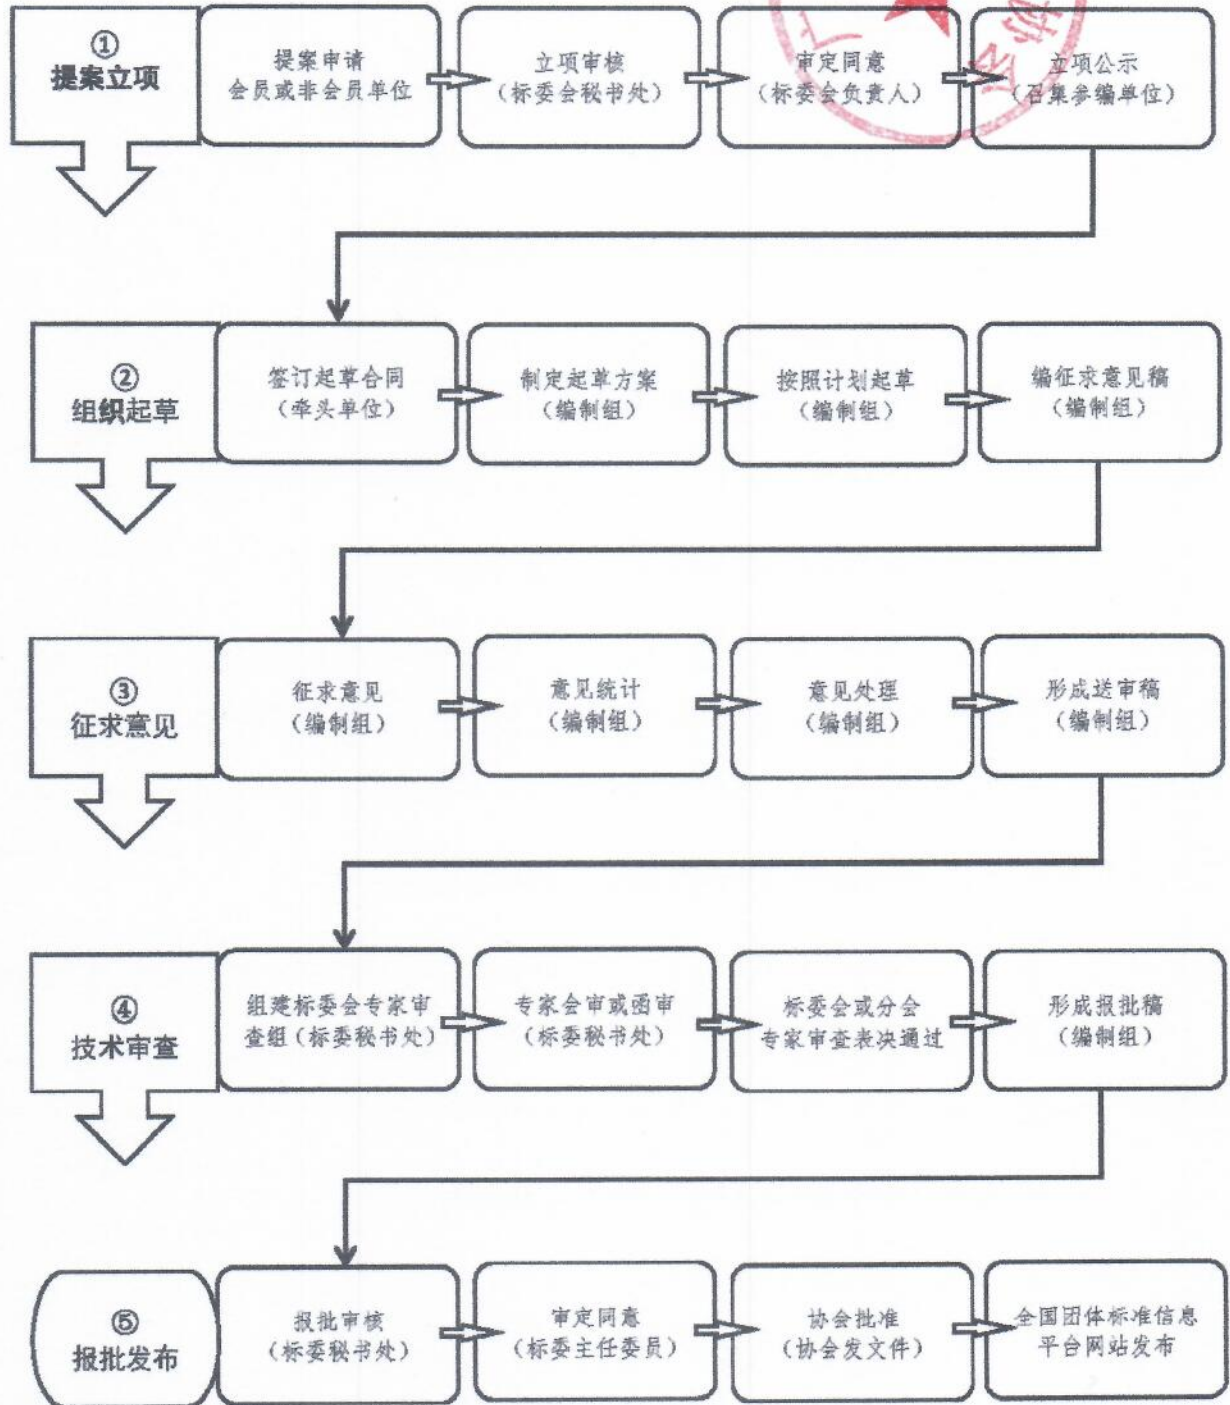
①
提案立项

提案申请
会员或非会员单位

立项审核
（标委会秘书处）

审定同意
（标委会负责人）

立项公示
（召集参编单位）

②
组织起草

签订起草合同
（牵头单位）

制定起草方案
（编制组）

按照计划起草
（编制组）

编征求意见稿
（编制组）

③
征求意见

征求意见
（编制组）

意见统计
（编制组）

意见处理
（编制组）

形成送审稿
（编制组）

④
技术审查

组建标委会专家审查组（标委秘书处）

专家会审或函审
（标委秘书处）

标委会或分会
专家审查表决通过

形成报批稿
（编制组）

⑤
报批发布

报批审核
（标委秘书处）

审定同意
（标委主任委员）

协会批准
（协会发文件）

全国团体标准信息平台网站发布